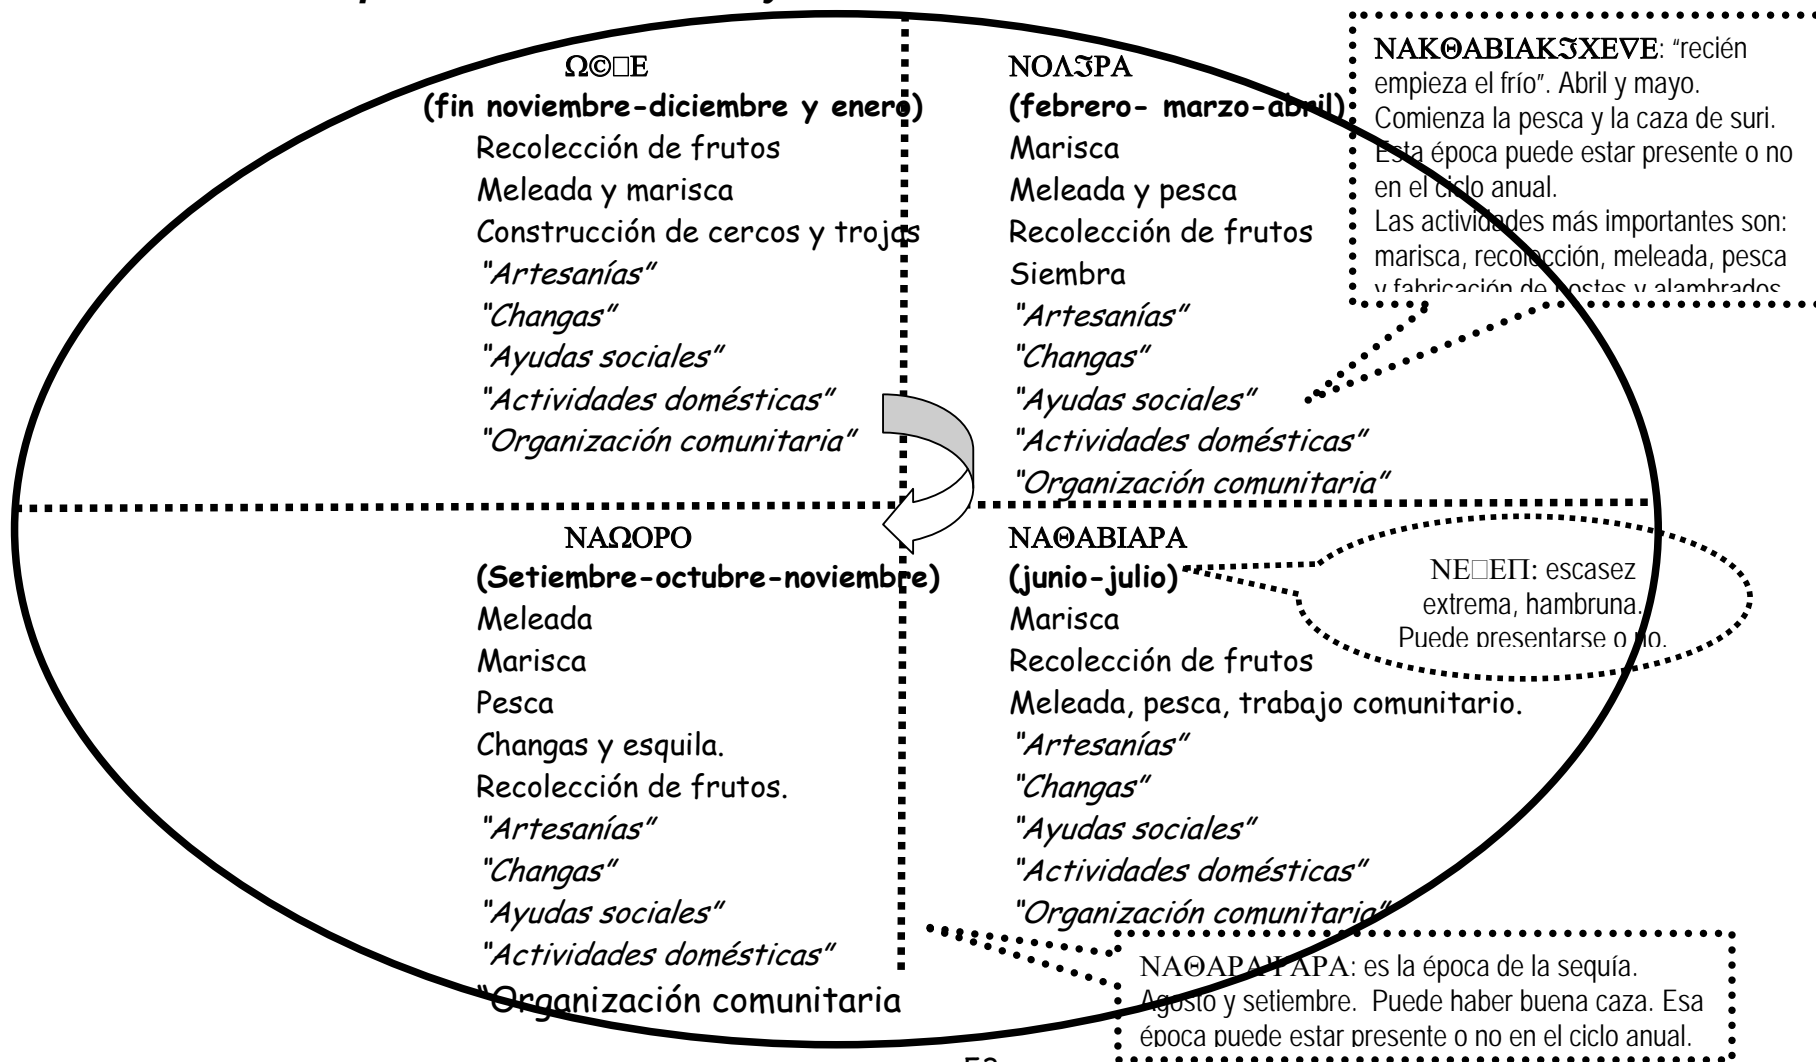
ΩⒸ□Ε
(fin noviembre-diciembre y enero)
Recolección de frutos
Meleada y marisca
Construcción de cercos y trojas
"Artesanías"
"Changas"
"Ayudas sociales"
"Actividades domésticas"
"Organización comunitaria"

ΝΟΛƷΡΑ
(febrero- marzo-abril)
Marisca
Meleada y pesca
Recolección de frutos
Siembra
"Artesanías"
"Changas"
"Ayudas sociales"
"Actividades domésticas"
"Organización comunitaria"

ΝΑΚΘΑΒΙΑΚƷΧΕVΕ: "recién empieza el frío". Abril y mayo. Comienza la pesca y la caza de suri. Esta época puede estar presente o no en el ciclo anual.
Las actividades más importantes son: marisca, recolección, meleada, pesca y fabricación de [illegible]

ΝΑΩΟΡΟ
(Setiembre-octubre-noviembre)
Meleada
Marisca
Pesca
Changas y esquila.
Recolección de frutos.
"Artesanías"
"Changas"
"Ayudas sociales"
"Actividades domésticas"
"Organización comunitaria

ΝΑΘΑΒΙΑΡΑ
(junio-julio)
Marisca
Recolección de frutos
Meleada, pesca, trabajo comunitario.
"Artesanías"
"Changas"
"Ayudas sociales"
"Actividades domésticas"
"Organización comunitaria"

ΝΕ□ΕΠ: escasez extrema, hambruna. Puede presentarse o no.

ΝΑΘΑΡΑΨΑΡΑ: es la época de la sequía. Agosto y setiembre. Puede haber buena caza. Esa época puede estar presente o no en el ciclo anual.

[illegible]